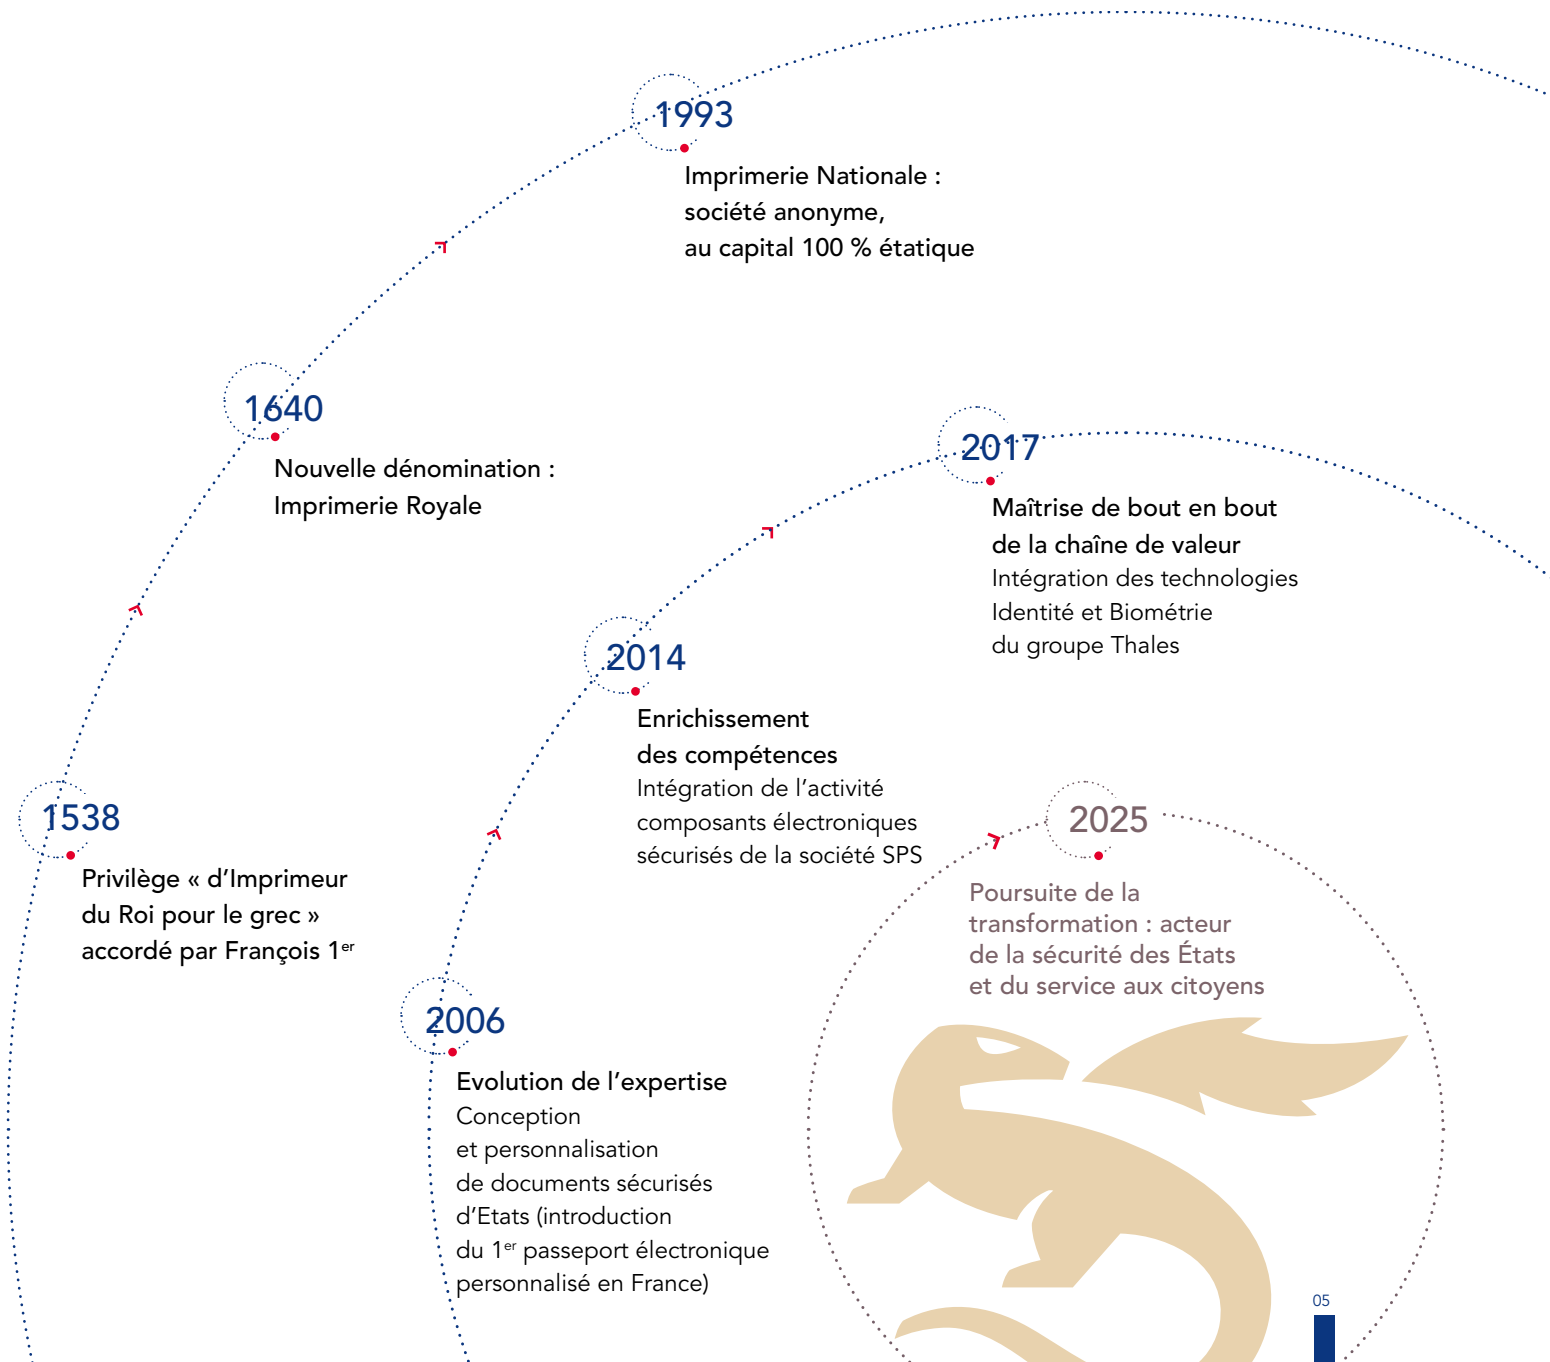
1993
Imprimerie Nationale : société anonyme, au capital 100 % étatique

1640
Nouvelle dénomination : Imprimerie Royale

2017
Maîtrise de bout en bout de la chaîne de valeur
Intégration des technologies Identité et Biométrie du groupe Thales

2014
Enrichissement des compétences
Intégration de l’activité composants électroniques sécurisés de la société SPS

1538
Privilège « d’Imprimeur du Roi pour le grec » accordé par François 1$^{er}$

2025
Poursuite de la transformation : acteur de la sécurité des États et du service aux citoyens

2006
Evolution de l’expertise
Conception et personnalisation de documents sécurisés d’Etats (introduction du 1$^{er}$ passeport électronique personnalisé en France)

05